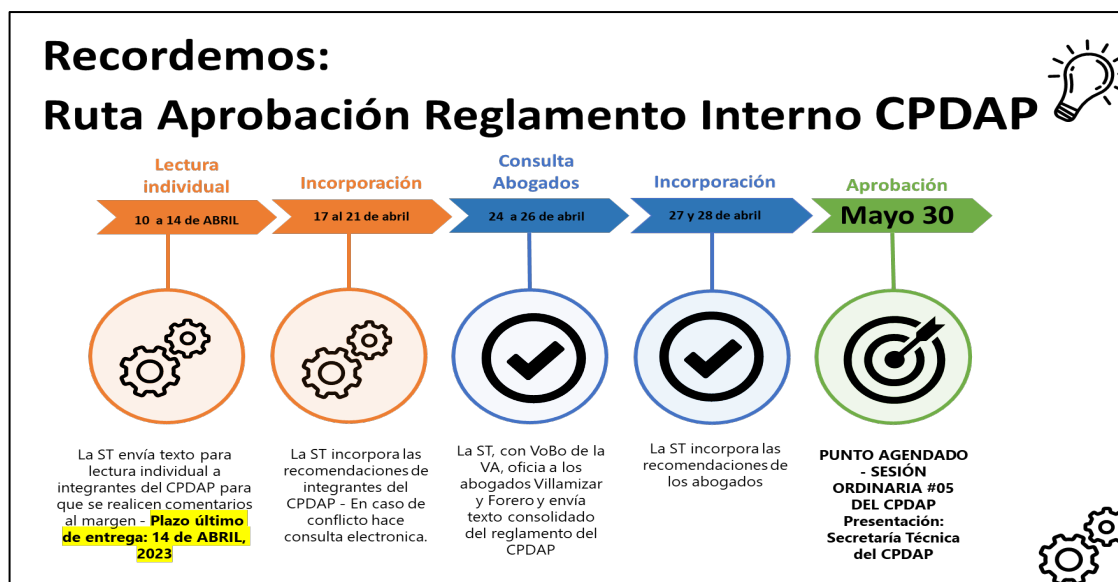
Recordemos:
Ruta Aprobación Reglamento Interno CPDAP

Lectura individual
10 a 14 de ABRIL

Incorporación
17 al 21 de abril

Consulta Abogados
24 a 26 de abril

Incorporación
27 y 28 de abril

Aprobación
Mayo 30

La ST envía texto para lectura individual a integrantes del CPDAP para que se realicen comentarios al margen - Plazo último de entrega: 14 de ABRIL, 2023

La ST incorpora las recomendaciones de integrantes del CPDAP - En caso de conflicto hace consulta electronica.

La ST, con VoBo de la VA, oficia a los abogados Villamizar y Forero y envía texto consolidado del reglamento del CPDAP

La ST incorpora las recomendaciones de los abogados

PUNTO AGENDADO - SESIÓN ORDINARIA #05 DEL CPDAP Presentación: Secretaría Técnica del CPDAP